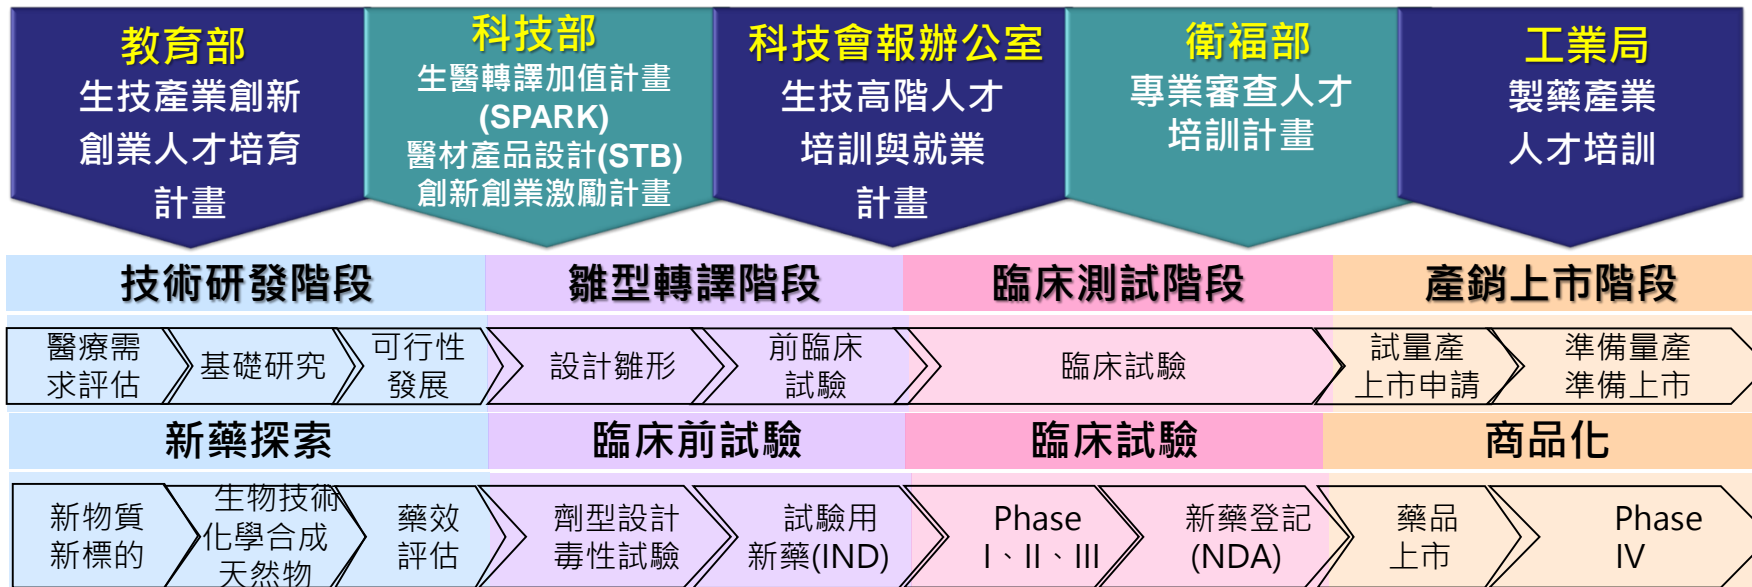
教育部
生技產業創新
創業人才培育
計畫

科技部
生醫轉譯加值計畫
(SPARK)
醫材產品設計(STB)
創新創業激勵計畫

科技會報辦公室
生技高階人才
培訓與就業
計畫

衛福部
專業審查人才
培訓計畫

工業局
製藥產業
人才培訓

技術研發階段

雛型轉譯階段

臨床測試階段

產銷上市階段

醫療需求評估

基礎研究

可行性發展

設計雛形

前臨床試驗

臨床試驗

試量產上市申請

準備量產準備上市

新藥探索

臨床前試驗

臨床試驗

商品化

新物質新標的

生物技術化學合成天然物

藥效評估

劑型設計毒性試驗

試驗用新藥(IND)

Phase
I、II、III

新藥登記
(NDA)

藥品上市

Phase
IV